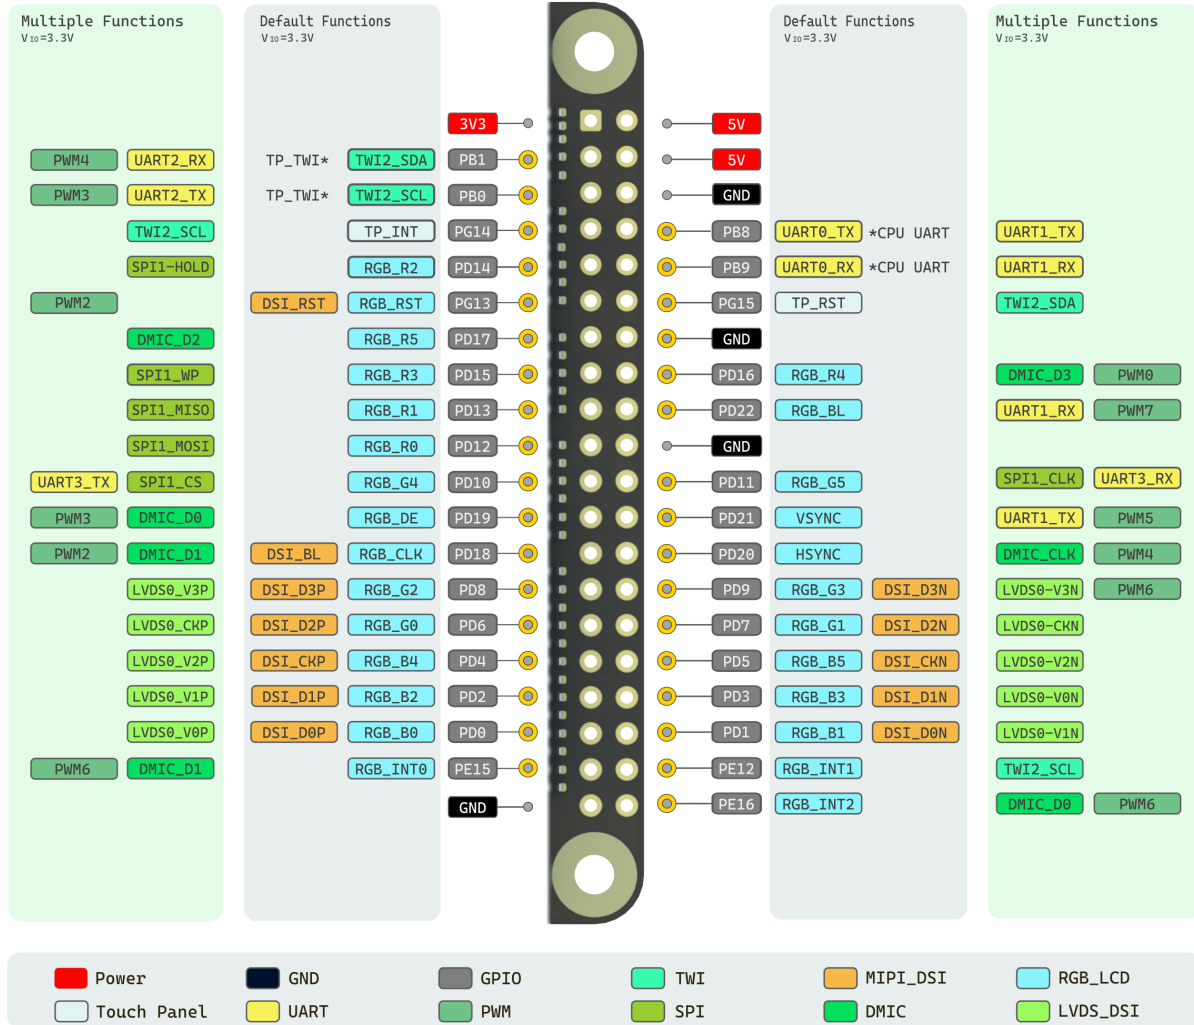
Multiple Functions
$V_{IO}$=3.3V

Default Functions
$V_{IO}$=3.3V

Default Functions
$V_{IO}$=3.3V

Multiple Functions
$V_{IO}$=3.3V

| Multiple | Multiple | Default | Default | Pin | Pin | Default | Default | Multiple | Multiple |
|---|---|---|---|---|---|---|---|---|---|
| | | | | 3V3 | 5V | | | | |
| PWM4 | UART2_RX | TP_TWI* | TWI2_SDA | PB1 | 5V | | | | |
| PWM3 | UART2_TX | TP_TWI* | TWI2_SCL | PB0 | GND | | | | |
| | TWI2_SCL | | TP_INT | PG14 | PB8 | UART0_TX | *CPU UART | UART1_TX | |
| | SPI1-HOLD | | RGB_R2 | PD14 | PB9 | UART0_RX | *CPU UART | UART1_RX | |
| PWM2 | | DSI_RST | RGB_RST | PG13 | PG15 | TP_RST | | TWI2_SDA | |
| | DMIC_D2 | | RGB_R5 | PD17 | GND | | | | |
| | SPI1_WP | | RGB_R3 | PD15 | PD16 | RGB_R4 | | DMIC_D3 | PWM0 |
| | SPI1_MISO | | RGB_R1 | PD13 | PD22 | RGB_BL | | UART1_RX | PWM7 |
| | SPI1_MOSI | | RGB_R0 | PD12 | GND | | | | |
| UART3_TX | SPI1_CS | | RGB_G4 | PD10 | PD11 | RGB_G5 | | SPI1_CLK | UART3_RX |
| PWM3 | DMIC_D0 | | RGB_DE | PD19 | PD21 | VSYNC | | UART1_TX | PWM5 |
| PWM2 | DMIC_D1 | DSI_BL | RGB_CLK | PD18 | PD20 | HSYNC | | DMIC_CLK | PWM4 |
| | LVDS0_V3P | DSI_D3P | RGB_G2 | PD8 | PD9 | RGB_G3 | DSI_D3N | LVDS0-V3N | PWM6 |
| | LVDS0_CKP | DSI_D2P | RGB_G0 | PD6 | PD7 | RGB_G1 | DSI_D2N | LVDS0-CKN | |
| | LVDS0_V2P | DSI_CKP | RGB_B4 | PD4 | PD5 | RGB_B5 | DSI_CKN | LVDS0-V2N | |
| | LVDS0_V1P | DSI_D1P | RGB_B2 | PD2 | PD3 | RGB_B3 | DSI_D1N | LVDS0-V0N | |
| | LVDS0_V0P | DSI_D0P | RGB_B0 | PD0 | PD1 | RGB_B1 | DSI_D0N | LVDS0-V1N | |
| PWM6 | DMIC_D1 | | RGB_INT0 | PE15 | PE12 | RGB_INT1 | | TWI2_SCL | |
| | | | | GND | PE16 | RGB_INT2 | | DMIC_D0 | PWM6 |

Power GND GPIO TWI MIPI_DSI RGB_LCD
Touch Panel UART PWM SPI DMIC LVDS_DSI